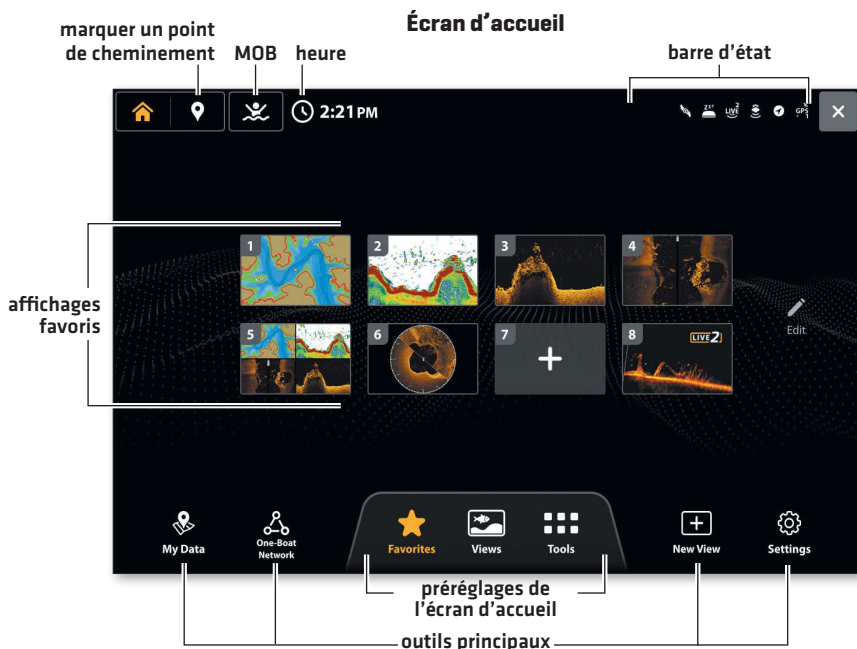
marquer un point de cheminement

Écran d'accueil

MOB

heure

barre d'état

2:21PM

LIVE

GPS

affichages favoris

1

2

3

4

5

6

7

8

LIVE2

Edit

My Data

One-Boat Network

Favorites

Views

Tools

New View

Settings

préréglages de l'écran d'accueil

outils principaux